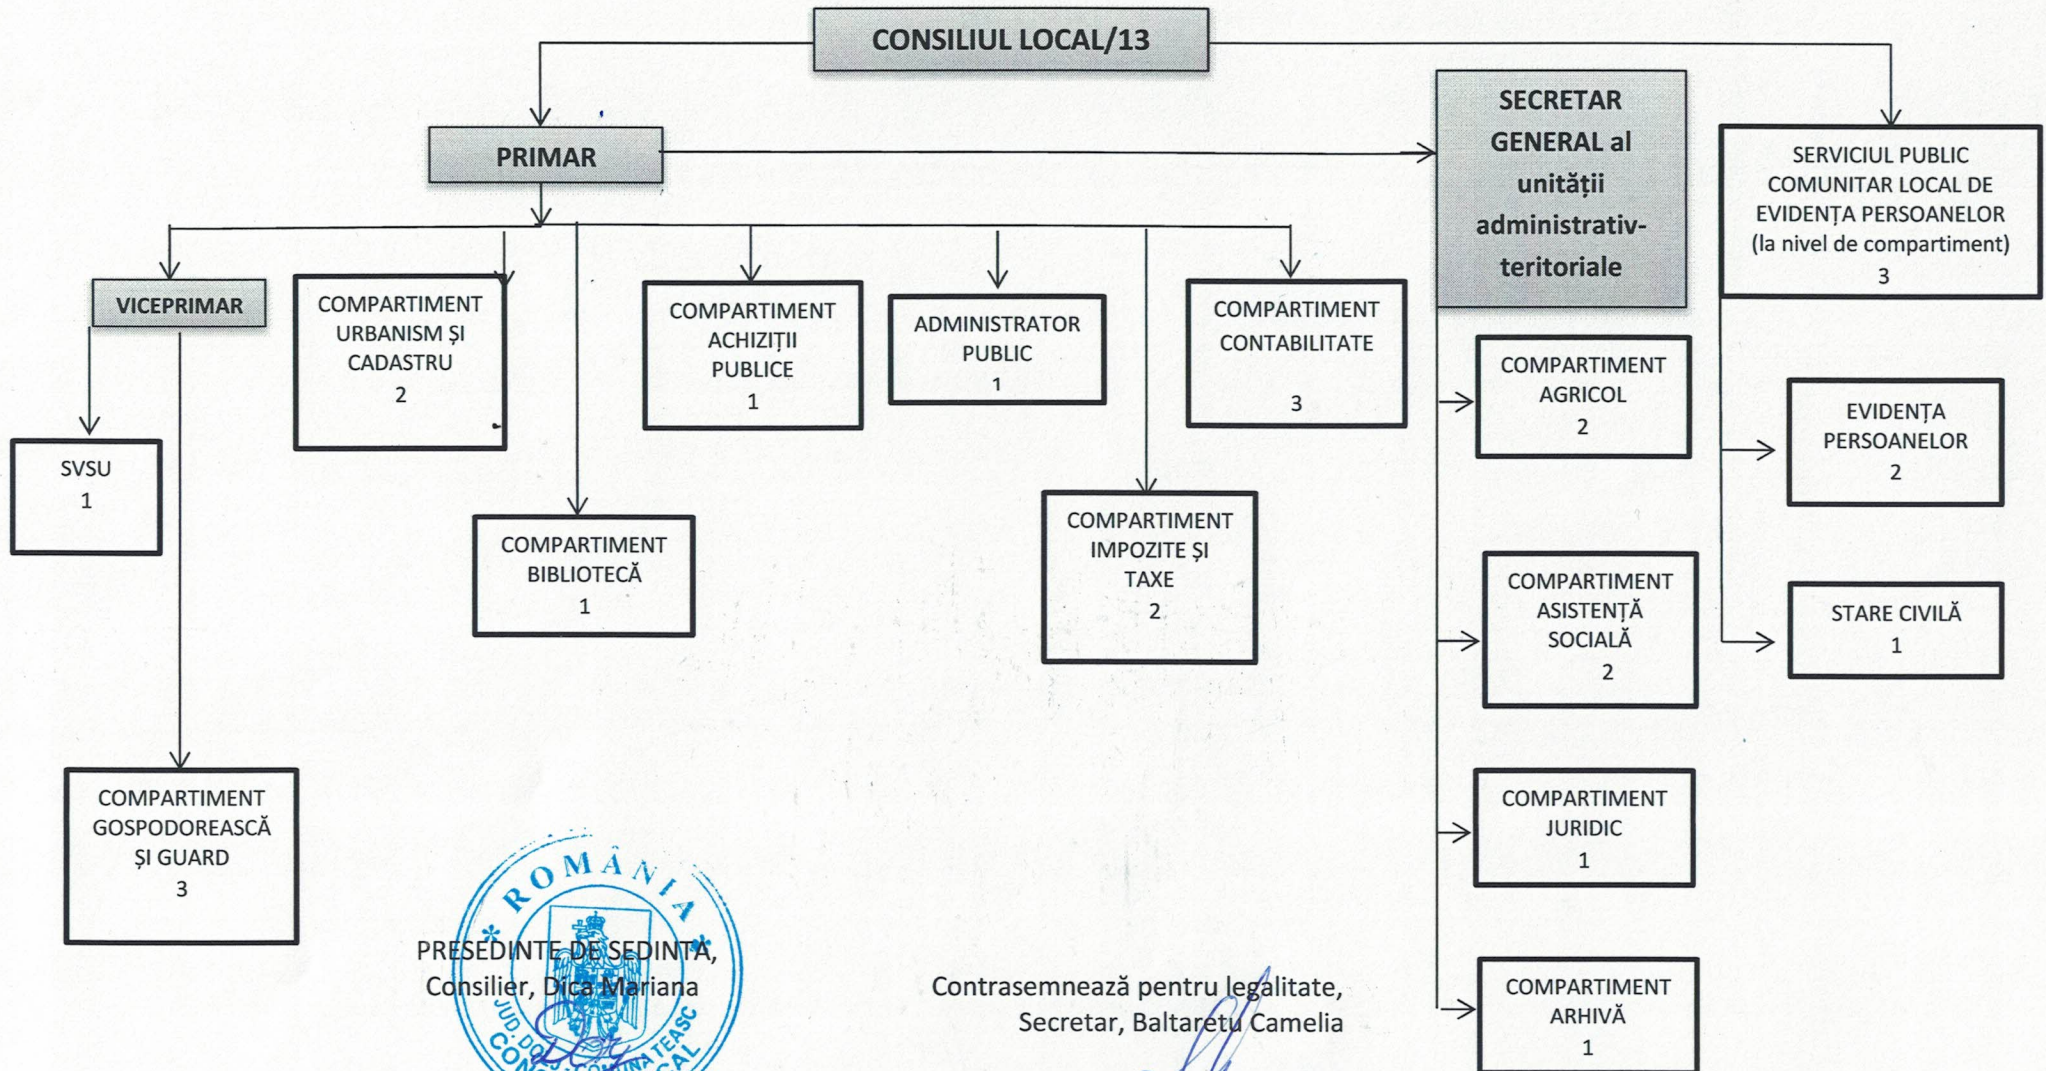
CONSILIUL LOCAL/13

PRIMAR

SECRETAR GENERAL al unității administrativ-teritoriale

SERVICIUL PUBLIC COMUNITAR LOCAL DE EVIDENȚA PERSOANELOR (la nivel de compartiment)
3

VICEPRIMAR

COMPARTIMENT URBANISM ȘI CADASTRU
2

COMPARTIMENT ACHIZIȚII PUBLICE
1

ADMINISTRATOR PUBLIC
1

COMPARTIMENT CONTABILITATE
3

SVSU
1

COMPARTIMENT BIBLIOTECĂ
1

COMPARTIMENT IMPOZITE ȘI TAXE
2

COMPARTIMENT AGRICOL
2

EVIDENȚA PERSOANELOR
2

COMPARTIMENT ASISTENȚĂ SOCIALĂ
2

STARE CIVILĂ
1

COMPARTIMENT JURIDIC
1

COMPARTIMENT GOSPODOREASCĂ ȘI GUARD
3

COMPARTIMENT ARHIVĂ
1

ROMÂNIA
JUD. DO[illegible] COMUNA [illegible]TEASC
CONSILIUL LOCAL

PRESEDINTE DE SEDINTA,
Consilier, Dica Mariana

Contrasemnează pentru legalitate,
Secretar, Baltaretu Camelia